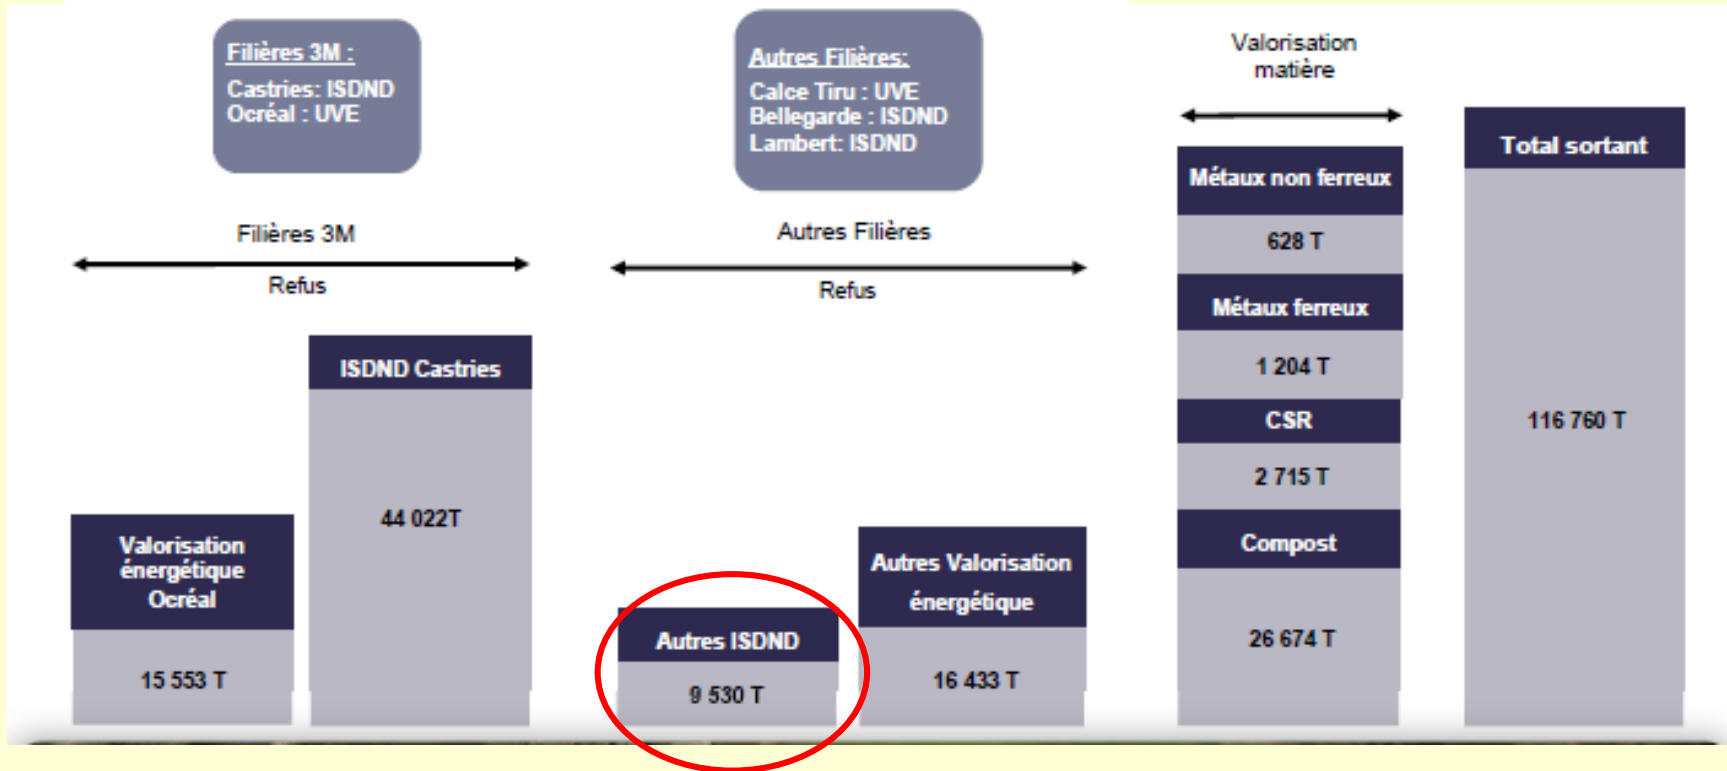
Filières 3M :
Castries: ISDND
Ocréal : UVE

Autres Filières:
Calce Tiru : UVE
Bellegarde : ISDND
Lambert: ISDND

Valorisation matière

Total sortant

116 760 T

Filières 3M

Refus

Autres Filières

Refus

Métaux non ferreux

628 T

Métaux ferreux

1 204 T

CSR

2 715 T

Compost

26 674 T

ISDND Castries

44 022T

Valorisation énergétique Ocréal

15 553 T

Autres ISDND

9 530 T

Autres Valorisation énergétique

16 433 T